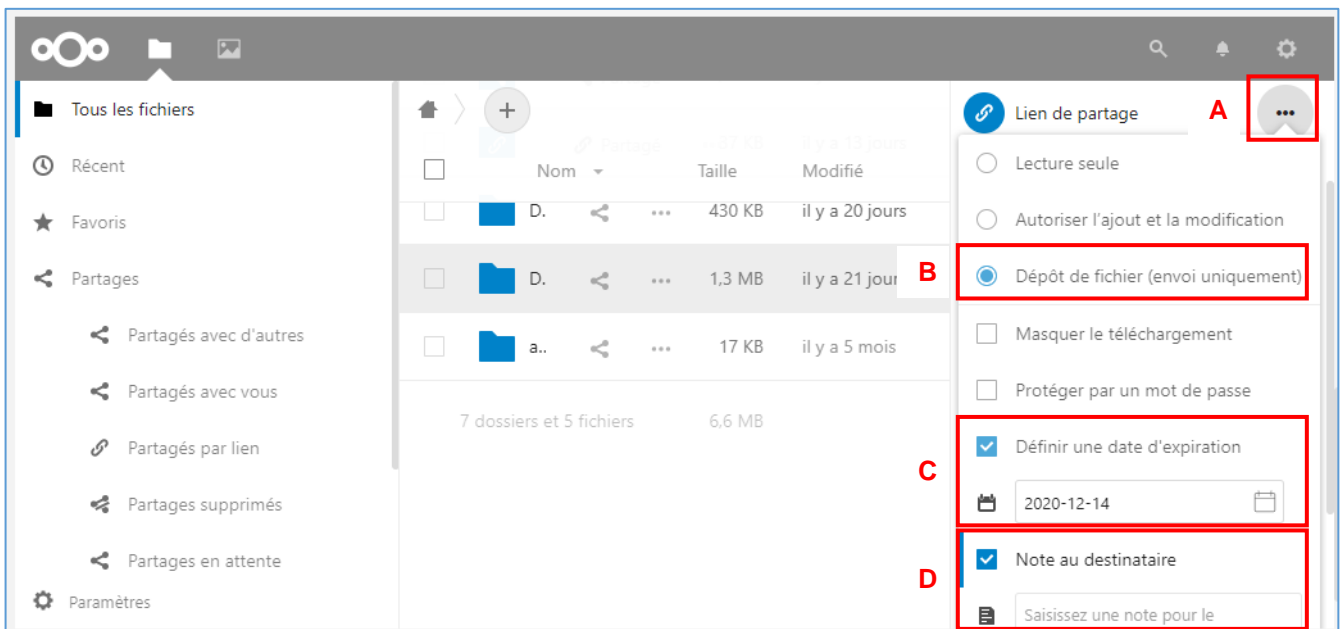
Tous les fichiers
Récent
Favoris
Partages
Partagés avec d'autres
Partagés avec vous
Partagés par lien
Partages supprimés
Partages en attente
Paramètres

+
Nom
Taille
Modifié

| | Nom | | | Taille | Modifié |
|---|---|---|---|---|---|
| | D. | | ... | 430 KB | il y a 20 jours |
| | D. | | ... | 1,3 MB | il y a 21 jour |
| | a.. | | ... | 17 KB | il y a 5 mois |

7 dossiers et 5 fichiers 6,6 MB

Lien de partage
A
...
Lecture seule
Autoriser l'ajout et la modification
B
Dépôt de fichier (envoi uniquement)
Masquer le téléchargement
Protéger par un mot de passe
C
Définir une date d'expiration
2020-12-14
D
Note au destinataire
Saisissez une note pour le